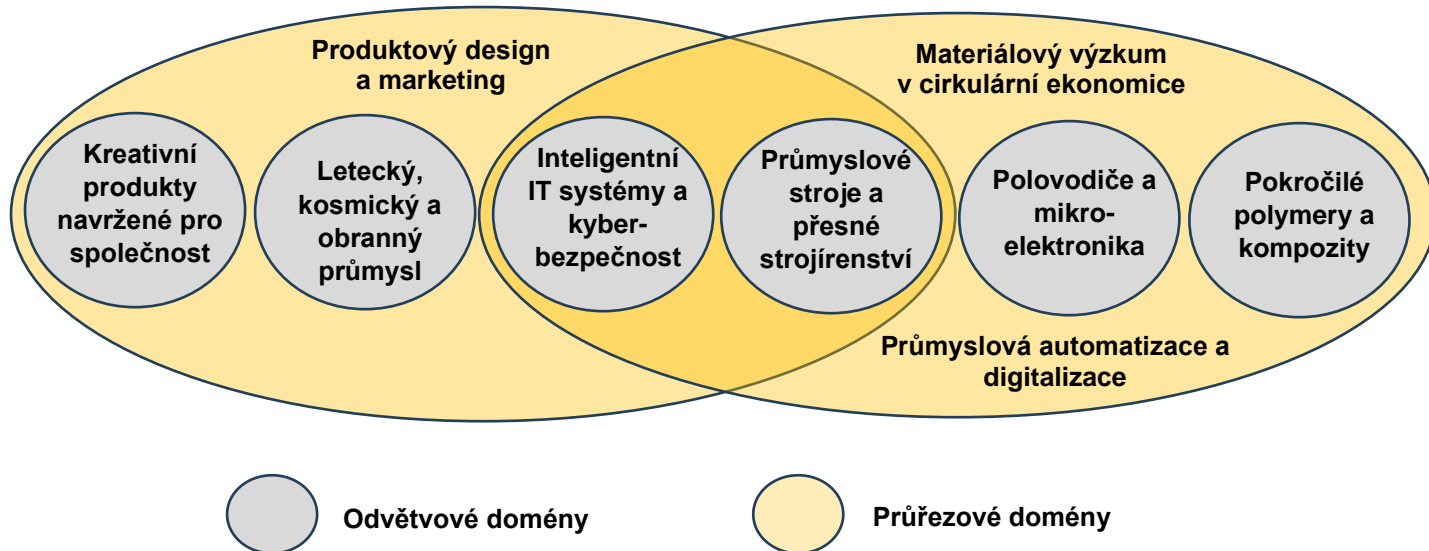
Produktový design a marketing

Materiálový výzkum v cirkulární ekonomice

Kreativní produkty navržené pro společnost

Letecký, kosmický a obranný průmysl

Inteligentní IT systémy a kyber-bezpečnost

Průmyslové stroje a přesné strojírenství

Polovodiče a mikro-elektronika

Pokročilé polymery a kompozity

Průmyslová automatizace a digitalizace

Odvětvové domény

Průřezové domény